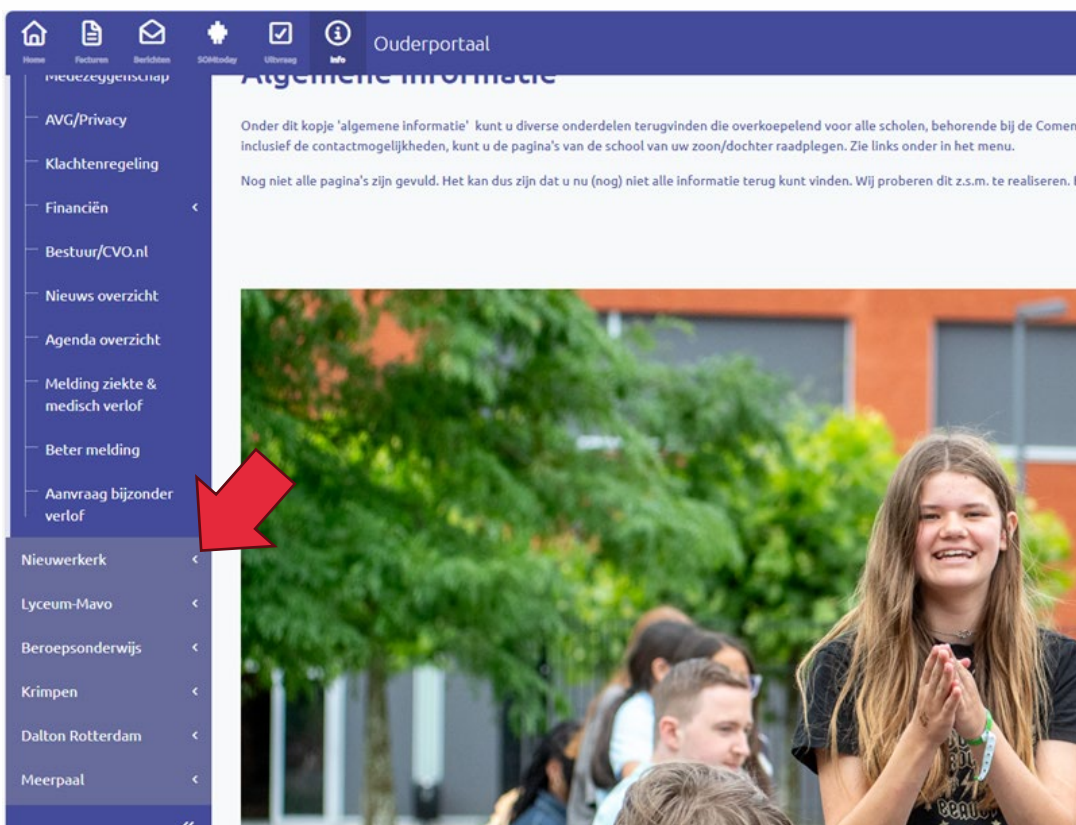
Home Facturen Berichten SOMtoday Uitvraag Info

Ouderportaal

Medezeggenschap

AVG/Privacy

Klachtenregeling

Financiën

Bestuur/CVO.nl

Nieuws overzicht

Agenda overzicht

Melding ziekte & medisch verlof

Beter melding

Aanvraag bijzonder verlof

Nieuwerkerk

Lyceum-Mavo

Beroepsonderwijs

Krimpen

Dalton Rotterdam

Meerpaal

Algemene informatie

Onder dit kopje 'algemene informatie' kunt u diverse onderdelen terugvinden die overkoepelend voor alle scholen, behorende bij de Comen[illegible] inclusief de contactmogelijkheden, kunt u de pagina's van de school van uw zoon/dochter raadplegen. Zie links onder in het menu.

Nog niet alle pagina's zijn gevuld. Het kan dus zijn dat u nu (nog) niet alle informatie terug kunt vinden. Wij proberen dit z.s.m. te realiseren. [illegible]